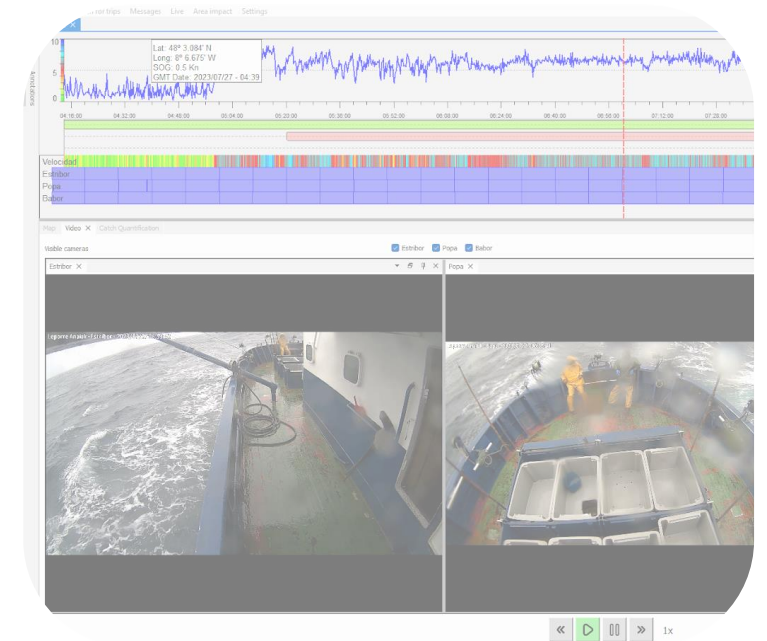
ar trips Messages Live Area impact Settings

Lat: 48° 3.084' N
Long: 8° 6.675' W
SOG: 0.5 Kn
GMT Date: 2023/07/27 - 04:39

10
5
0

04:16:00 04:32:00 04:48:00 05:04:00 05:20:00 05:36:00 05:52:00 06:08:00 06:24:00 06:40:00 06:56:00 07:12:00 07:28:00

Velocidad
Estribor
Popa
Babor

Map Video × Catch Quantification

Visible cameras

Estribor Popa Babor

Estribor ×

Popa ×

1x